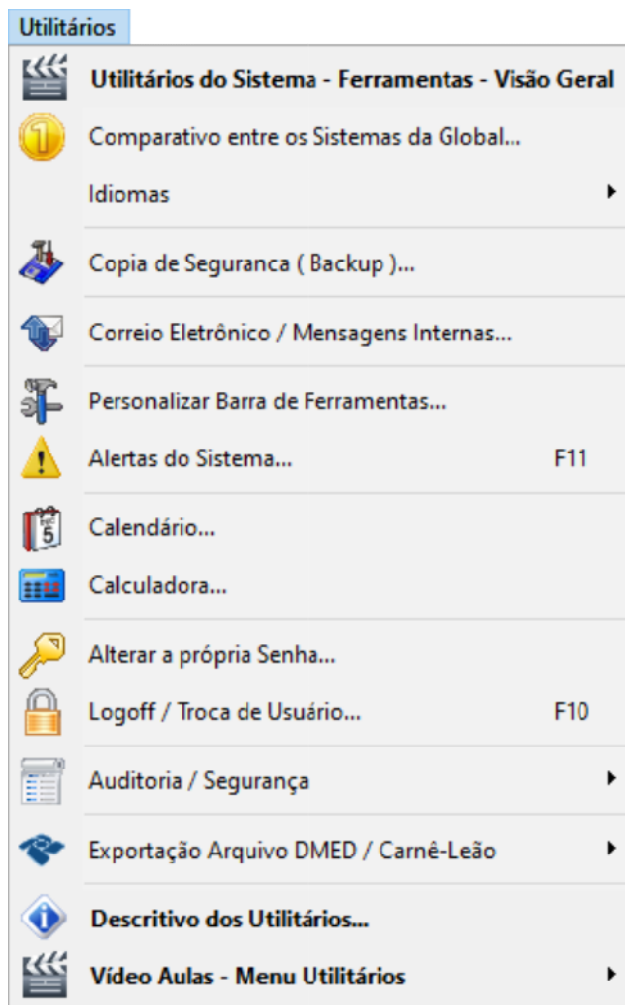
Utilitários

Utilitários do Sistema - Ferramentas - Visão Geral

Comparativo entre os Sistemas da Global...

Idiomas

Copia de Seguranca ( Backup )...

Correio Eletrônico / Mensagens Internas...

Personalizar Barra de Ferramentas...

Alertas do Sistema... F11

5

Calendário...

Calculadora...

Alterar a própria Senha...

Logoff / Troca de Usuário... F10

Auditoria / Segurança

Exportação Arquivo DMED / Carnê-Leão

Descritivo dos Utilitários...

Vídeo Aulas - Menu Utilitários